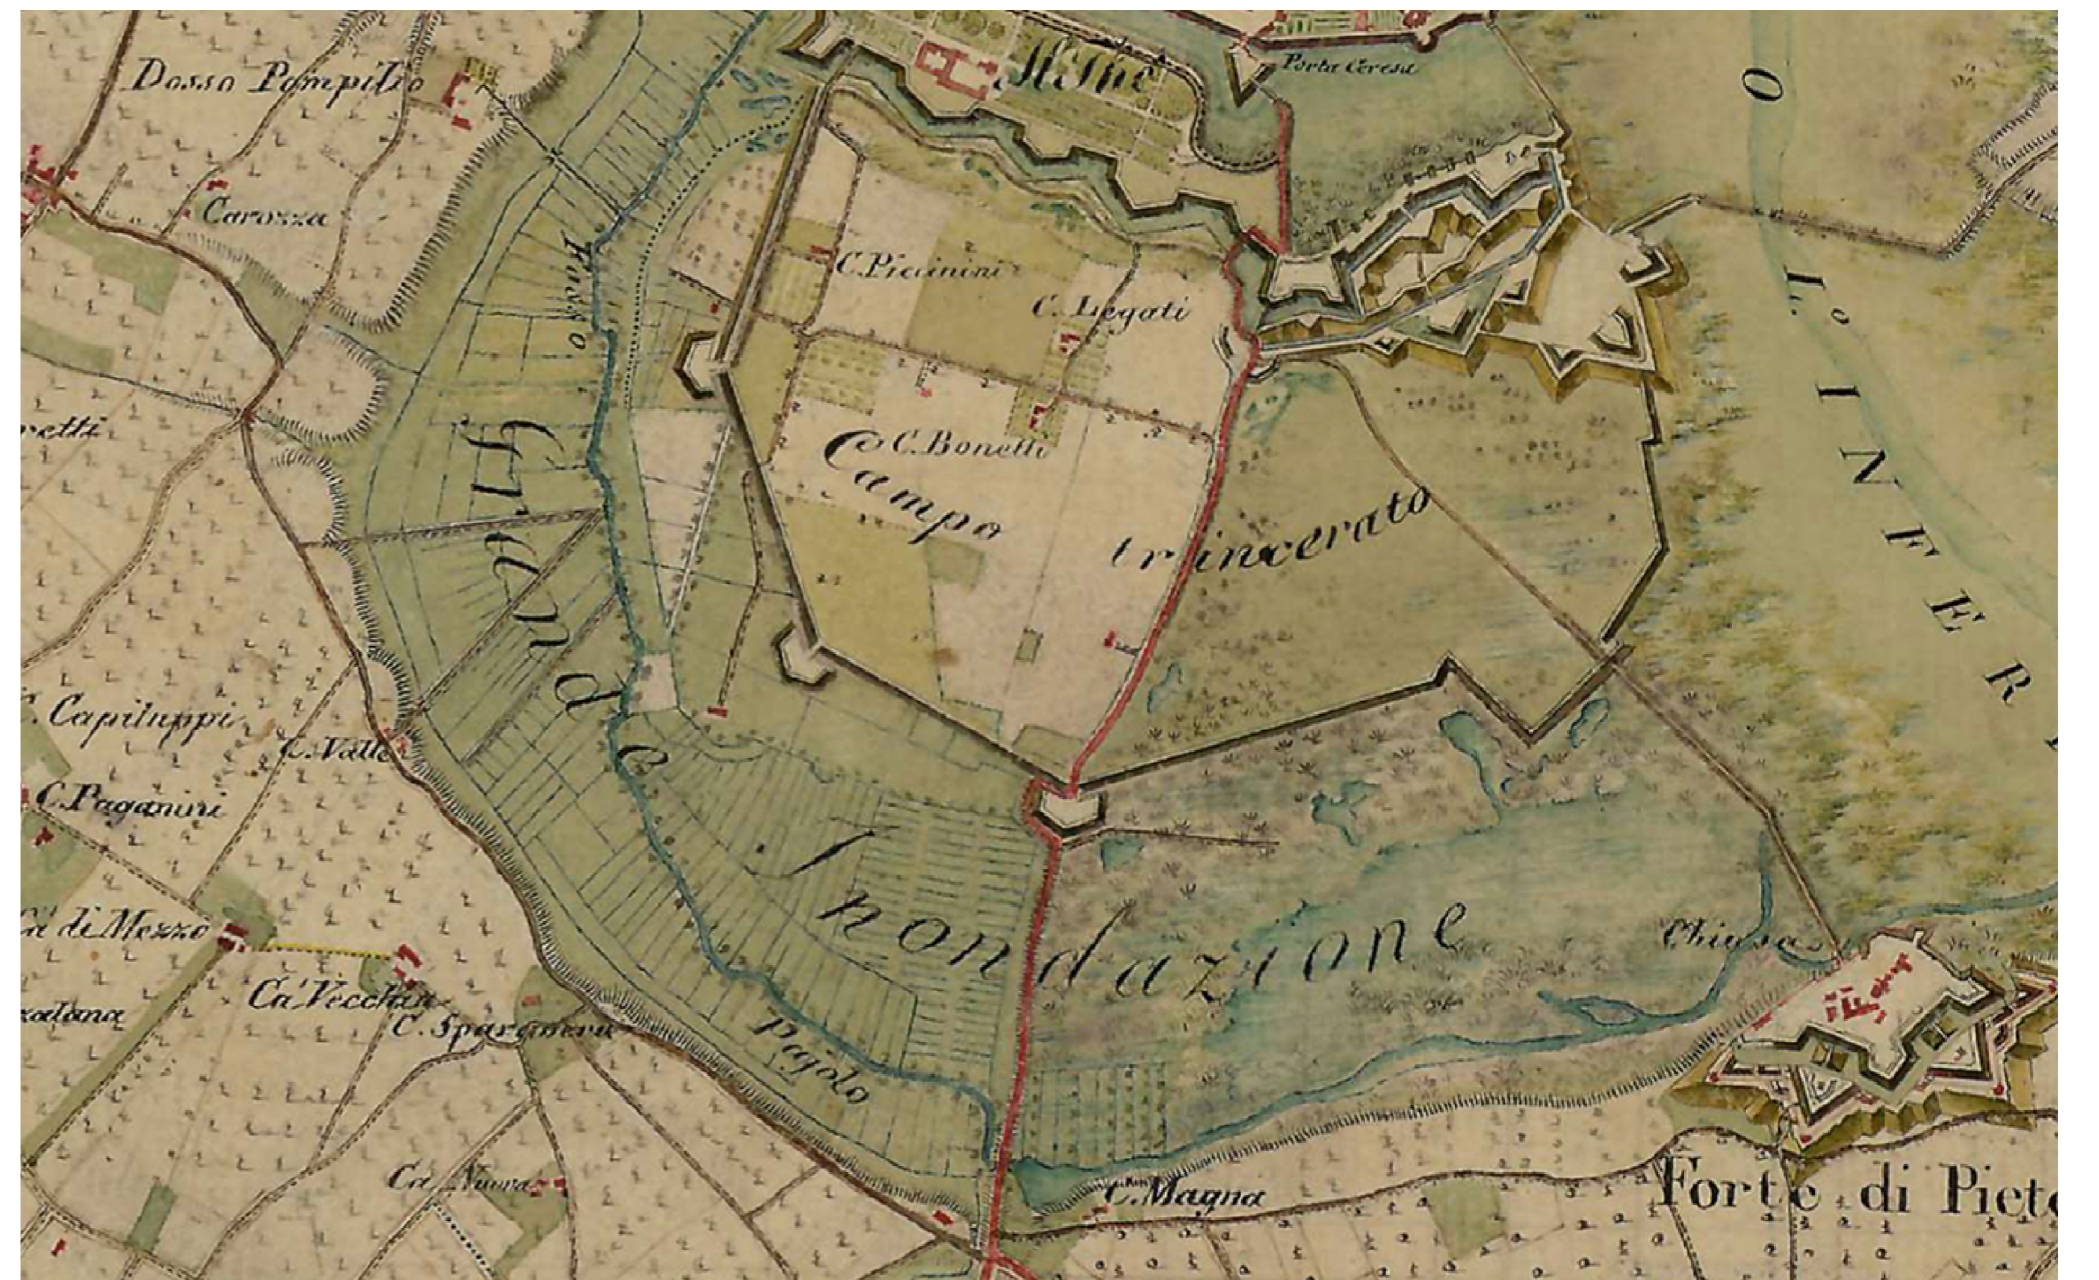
Dosso Pompilio

Carozza

Fosso

Porta Ceresi

O

L.º INFER

C. Piccinini

C. Legati

C. Bonetti

Campo trincerato

Grande Inondazione

vetti

C. Capiluppi

C. Valle

C. Paganini

Ca di Mezzo

Ca Vecchia

C. Sparamera

xatana

Pajolo

Ca Nuova

C. Magna

Chiusa

Forte di Piet